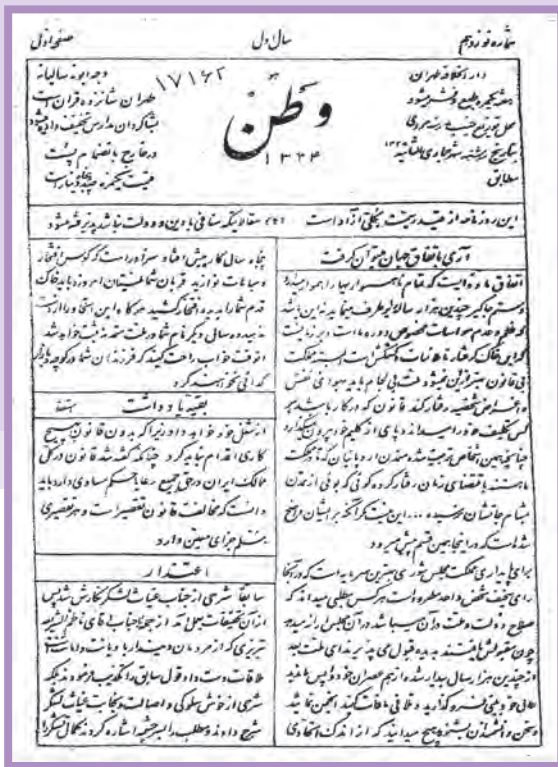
نمره نوزدهم    سال اول    صفحه اول

۱۷۱۶۲

وجه ابونه سالیانه
طهران شانزده قران است
شاگردان مدارس تخفیف داده میشود
درخارج باضافه پست
قیمت یکنمره پنج شاهی است

وطن
۱۳۲۴

دار الخلافه طهران
هفته یکمرتبه طبع و نشر میشود
محل توزیع جنب مسجد شاه
بتاریخ یکشنبه شهر جمادی الثانیه
مطابق

این روزنامه از قید هر جهت مطلقاً آزاد است    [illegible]

آری باتفاق جهان میتوان گرفت

اتفاق و اتحاد است که مقام انسان را بلند میکند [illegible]

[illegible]

بقیه باد و داشت

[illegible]

اعتذار

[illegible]